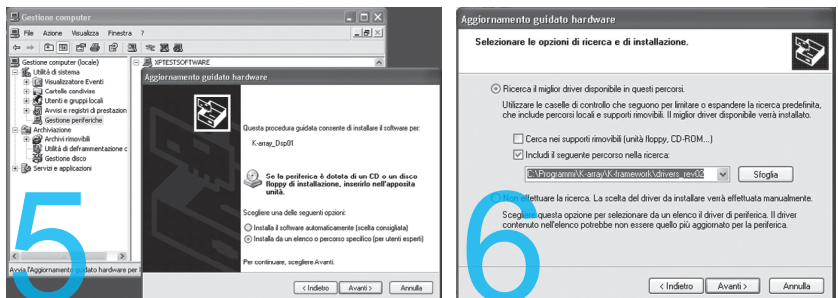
Gestione computer

File Azione Visualizza Finestra ?

Gestione computer (locale)
Utilità di sistema
Visualizzatore Eventi
Cartelle condivise
Utenti e gruppi locali
Avvisi e registri di prestazion
Gestione periferiche
Archiviazione
Archivi rimovibili
Utilità di deframmentazione c
Gestione disco
Servizi e applicazioni

XPTESTSOFTWARE

Aggiornamento guidato hardware

Questa procedura guidata consente di installare il software per:

K-array_Dsp01

Se la periferica è dotata di un CD o un disco floppy di installazione, inserirlo nell'apposita unità.

Scegliere una delle seguenti opzioni:

Installa il software automaticamente (scelta consigliata)
Installa da un elenco o percorso specifico (per utenti esperti)

Per continuare, scegliere Avanti.

< Indietro Avanti > Annulla

Avvia l'Aggiornamento guidato hardware per

5

Aggiornamento guidato hardware

Selezionare le opzioni di ricerca e di installazione.

Ricerca il miglior driver disponibile in questi percorsi.

Utilizzare le caselle di controllo che seguono per limitare o espandere la ricerca predefinita, che include percorsi locali e supporti rimovibili. Il miglior driver disponibile verrà installato.

Cerca nei supporti rimovibili (unità floppy, CD-ROM...)

Includi il seguente percorso nella ricerca:

C:\Programmi\K-array\K-framework\drivers_rev02

Sfoglia

Non effettuare la ricerca. La scelta del driver da installare verrà effettuata manualmente.

Scegliere questa opzione per selezionare da un elenco il driver di periferica. Il driver contenuto nell'elenco potrebbe non essere quello più aggiornato per la periferica.

< Indietro Avanti > Annulla

6